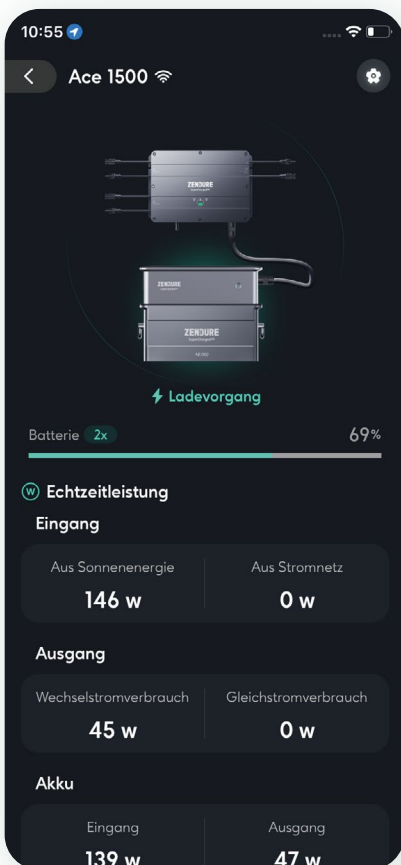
10:55

Ace 1500

ZENDURE

ZENDURE

ZENDURE

Ladevorgang

Batterie 2x

69%

Echtzeitleistung

Eingang

| Aus Sonnenenergie | Aus Stromnetz |
|---|---|
| 146 w | 0 w |

Ausgang

| Wechselstromverbrauch | Gleichstromverbrauch |
|---|---|
| 45 w | 0 w |

Akku

| Eingang | Ausgang |
|---|---|
| 139 w | 47 w |